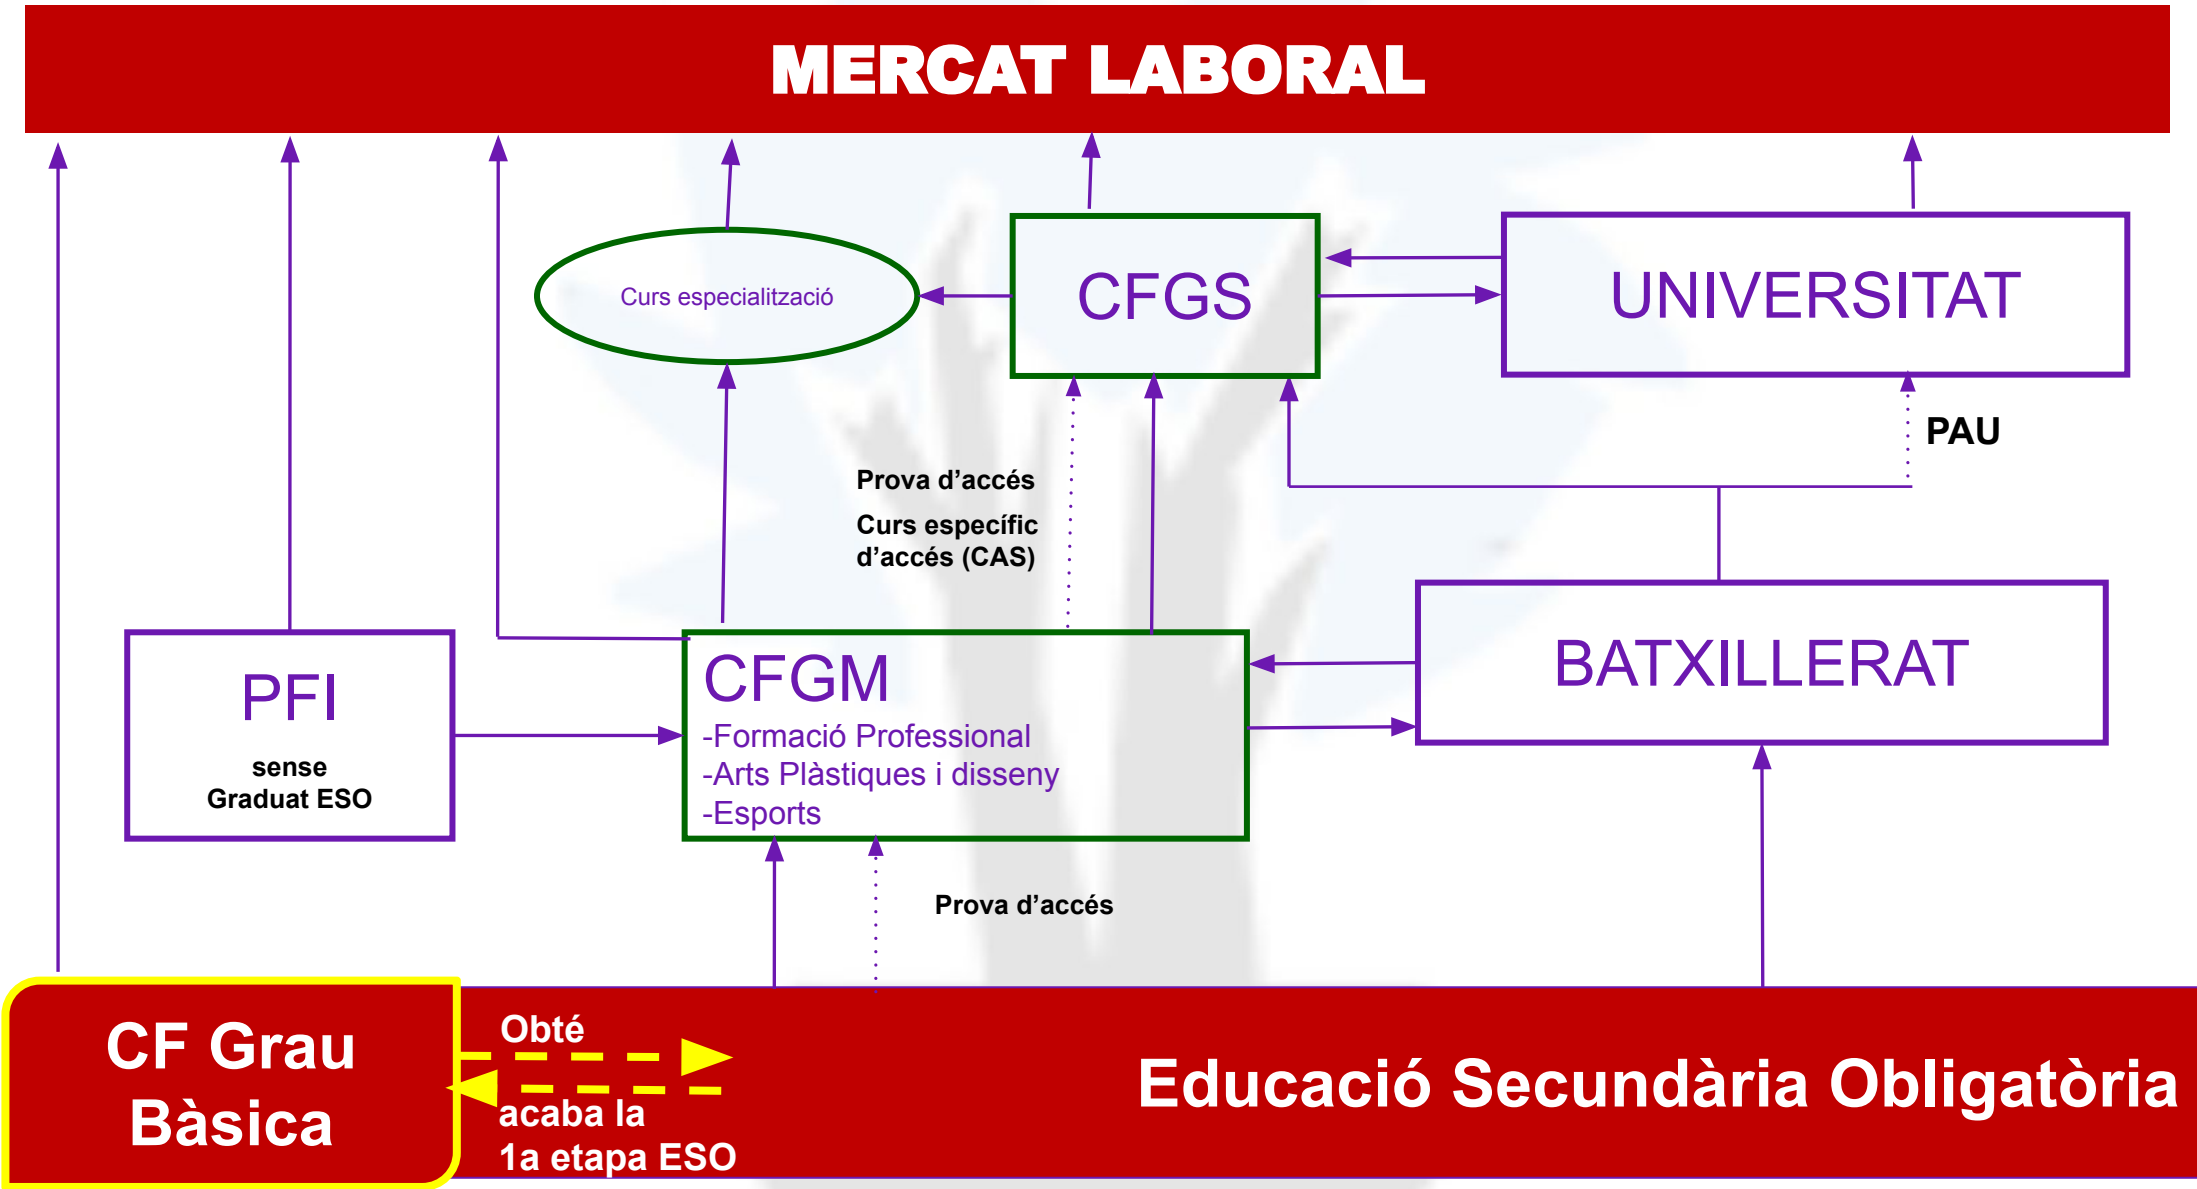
MERCAT LABORAL

Curs especialització

CFGS

UNIVERSITAT

PAU

Prova d'accés

Curs específic d'accés (CAS)

PFI

sense Graduat ESO

CFGM
-Formació Professional
-Arts Plàstiques i disseny
-Esports

BATXILLERAT

Prova d'accés

CF Grau Bàsica

Obté

acaba la 1a etapa ESO

Educació Secundària Obligatòria